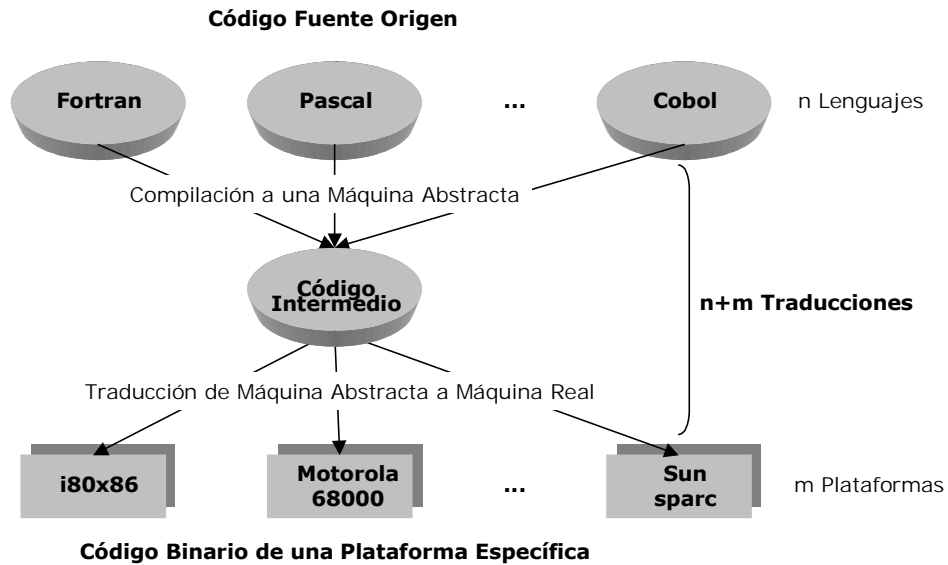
Código Fuente Origen

Fortran

Pascal

...

Cobol

n Lenguajes

Compilación a una Máquina Abstracta

Código Intermedio

n+m Traducciones

Traducción de Máquina Abstracta a Máquina Real

i80x86

Motorola 68000

...

Sun sparc

m Plataformas

Código Binario de una Plataforma Específica